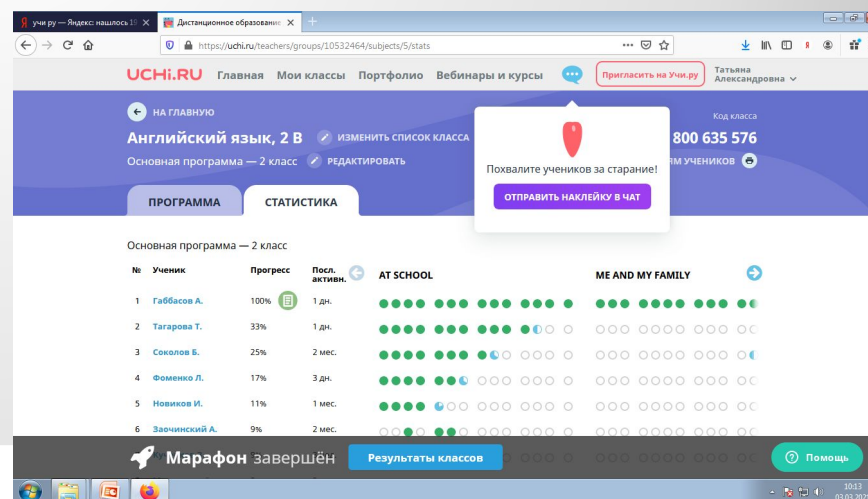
учи ру — Яндекс: нашлось 19
Дистанционное образование
https://uchi.ru/teachers/groups/10532464/subjects/5/stats

UCHi.RU Главная Мои классы Портфолио Вебинары и курсы
Пригласить на Учи.ру
Татьяна Александровна

НА ГЛАВНУЮ
Английский язык, 2 В
ИЗМЕНИТЬ СПИСОК КЛАССА
Основная программа — 2 класс
РЕДАКТИРОВАТЬ
Код класса
800 635 576
ЯМ УЧЕНИКОВ

Похвалите учеников за старание!
ОТПРАВИТЬ НАКЛЕЙКУ В ЧАТ

ПРОГРАММА
СТАТИСТИКА

Основная программа — 2 класс

| № | Ученик | Прогресс | Посл. активн. | AT SCHOOL | ME AND MY FAMILY |
|---|---|---|---|---|---|
| 1 | Габбасов А. | 100% | 1 дн. | | |
| 2 | Тагарова Т. | 33% | 1 дн. | | |
| 3 | Соколов Б. | 25% | 2 мес. | | |
| 4 | Фоменко Л. | 17% | 3 дн. | | |
| 5 | Новиков И. | 11% | 1 мес. | | |
| 6 | Заочинский А. | 9% | 2 мес. | | |

Марафон завершён
Результаты классов
Помощь
10:13